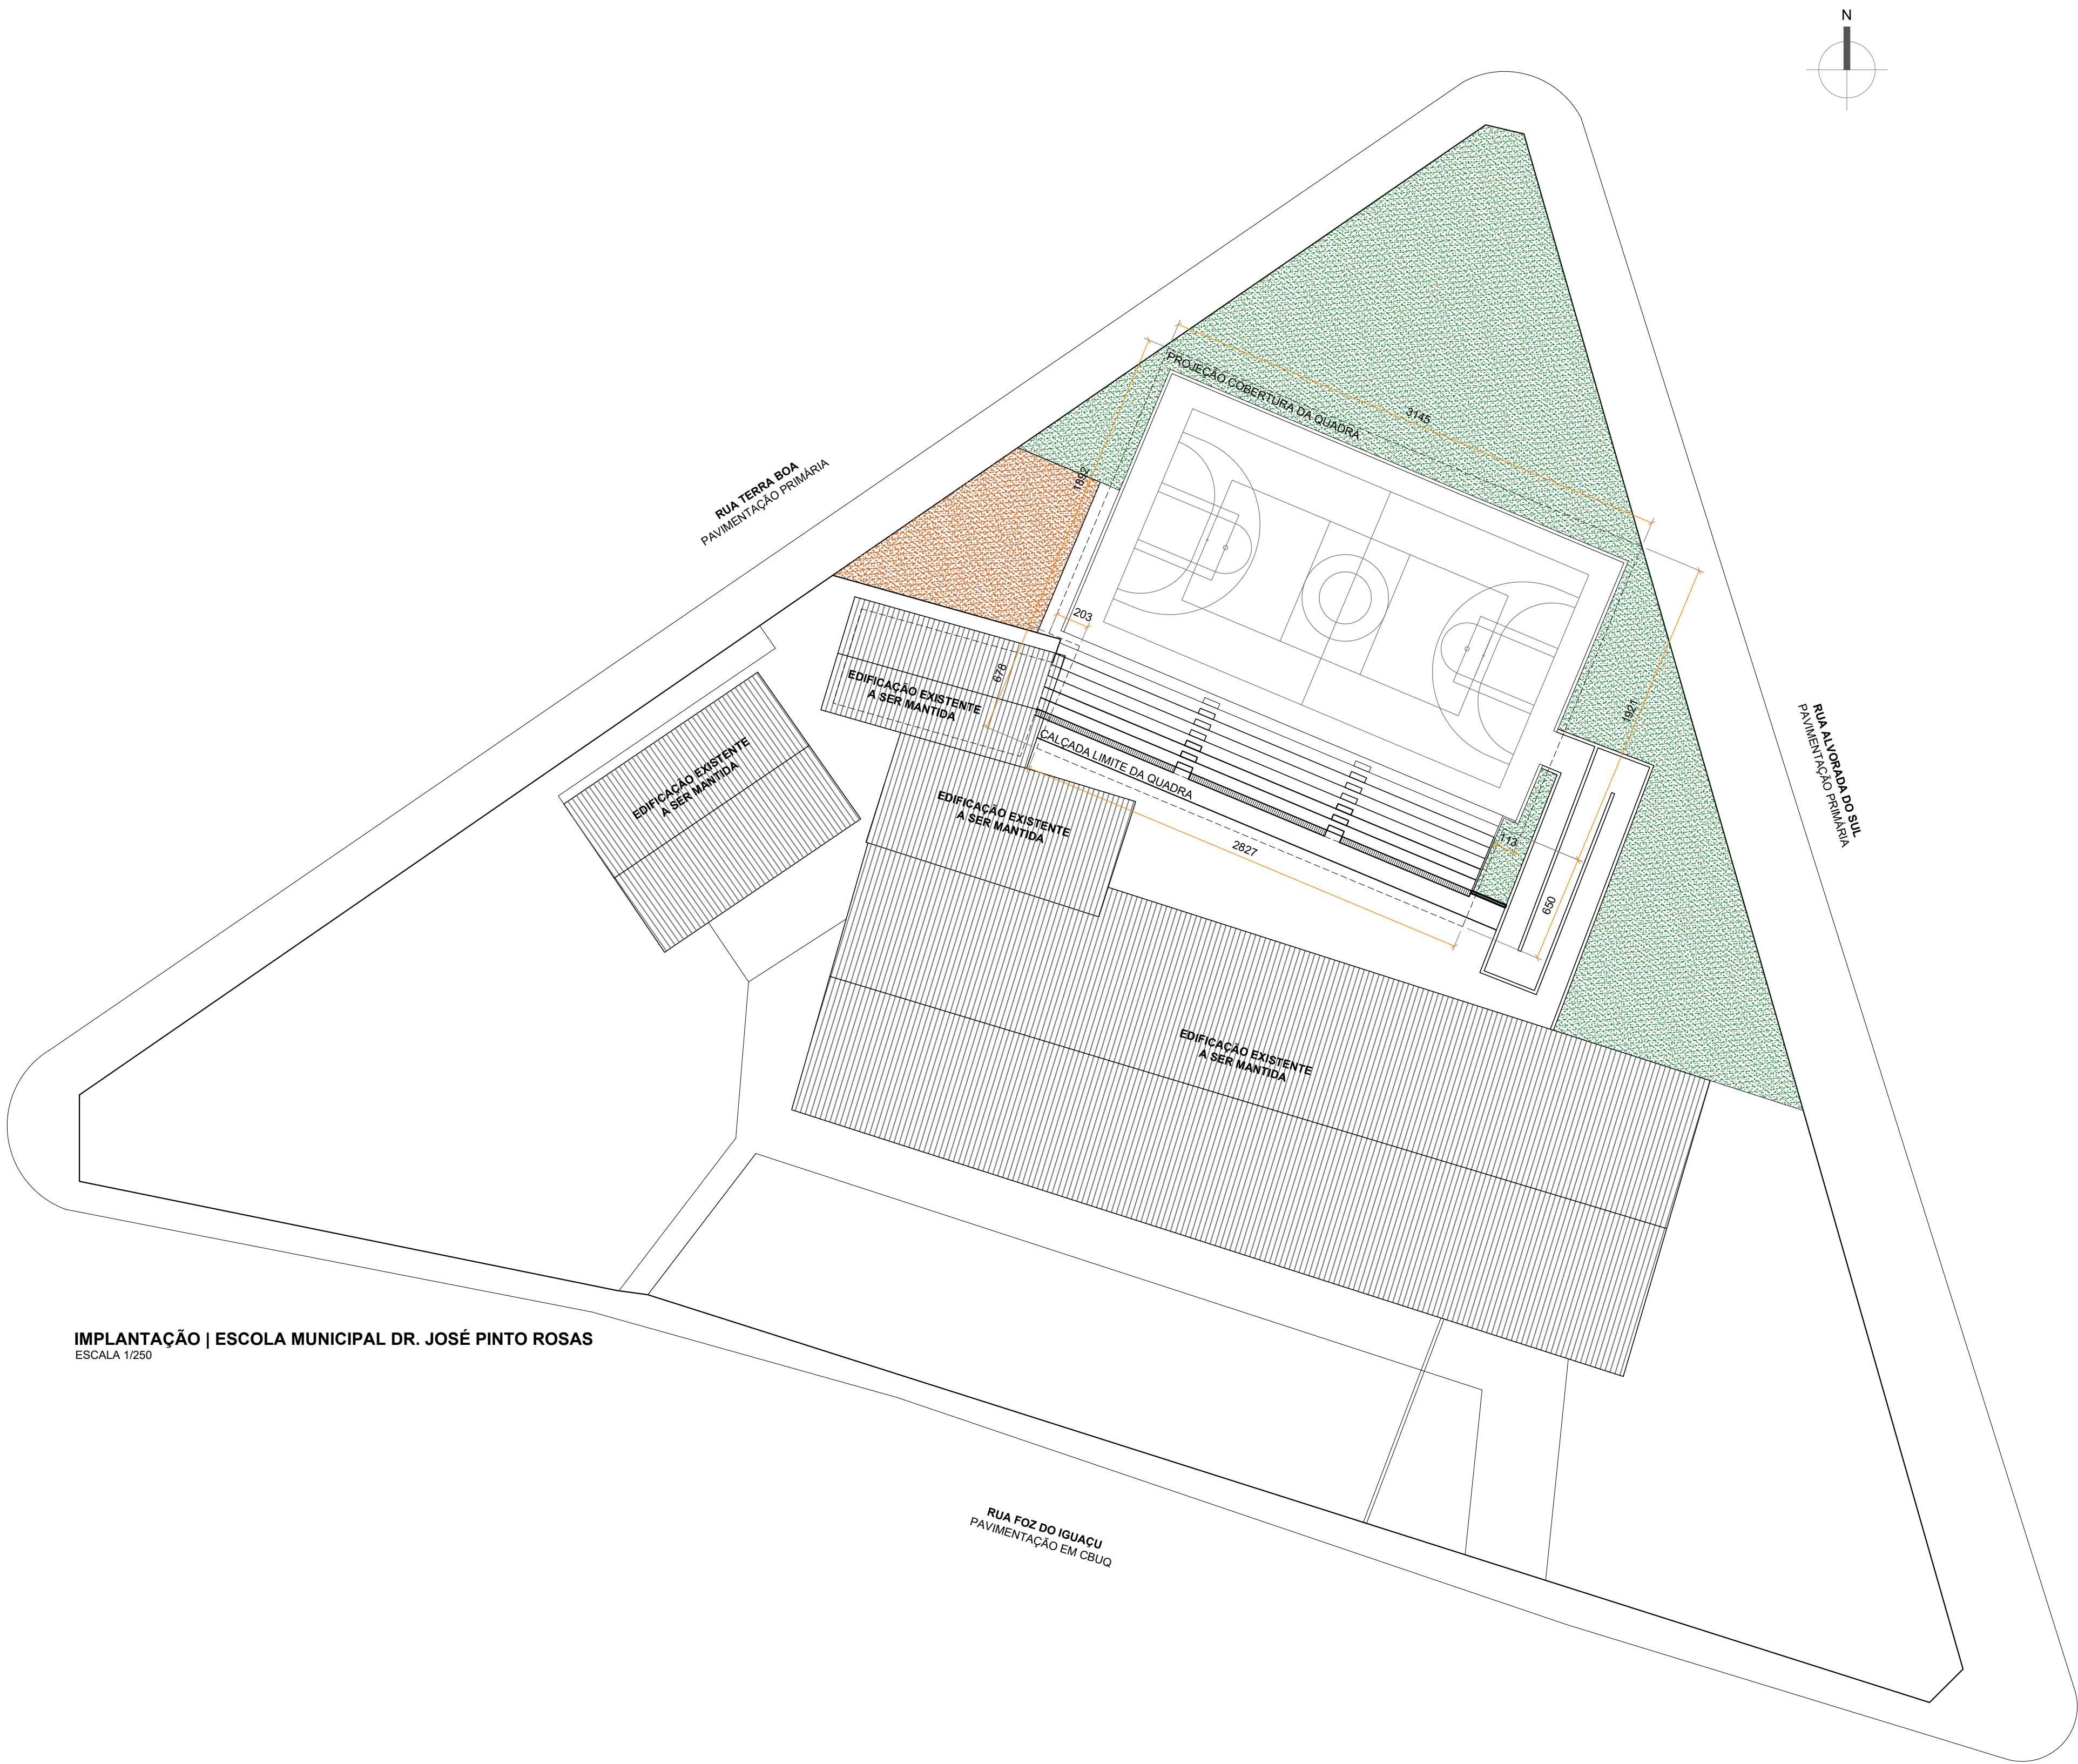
N

RUA TERRA BOA
PAVIMENTAÇÃO PRIMÁRIA

PROJEÇÃO COBERTURA DA QUADRA

3145

1892

203

678

1921

EDIFICAÇÃO EXISTENTE
A SER MANTIDA

CALÇADA LIMITE DA QUADRA

113

EDIFICAÇÃO EXISTENTE
A SER MANTIDA

EDIFICAÇÃO EXISTENTE
A SER MANTIDA

2827

650

RUA ALVORADA DO SUL
PAVIMENTAÇÃO PRIMÁRIA

EDIFICAÇÃO EXISTENTE
A SER MANTIDA

IMPLANTAÇÃO | ESCOLA MUNICIPAL DR. JOSÉ PINTO ROSAS
ESCALA 1/250

RUA FOZ DO IGUAÇU
PAVIMENTAÇÃO EM CBUQ